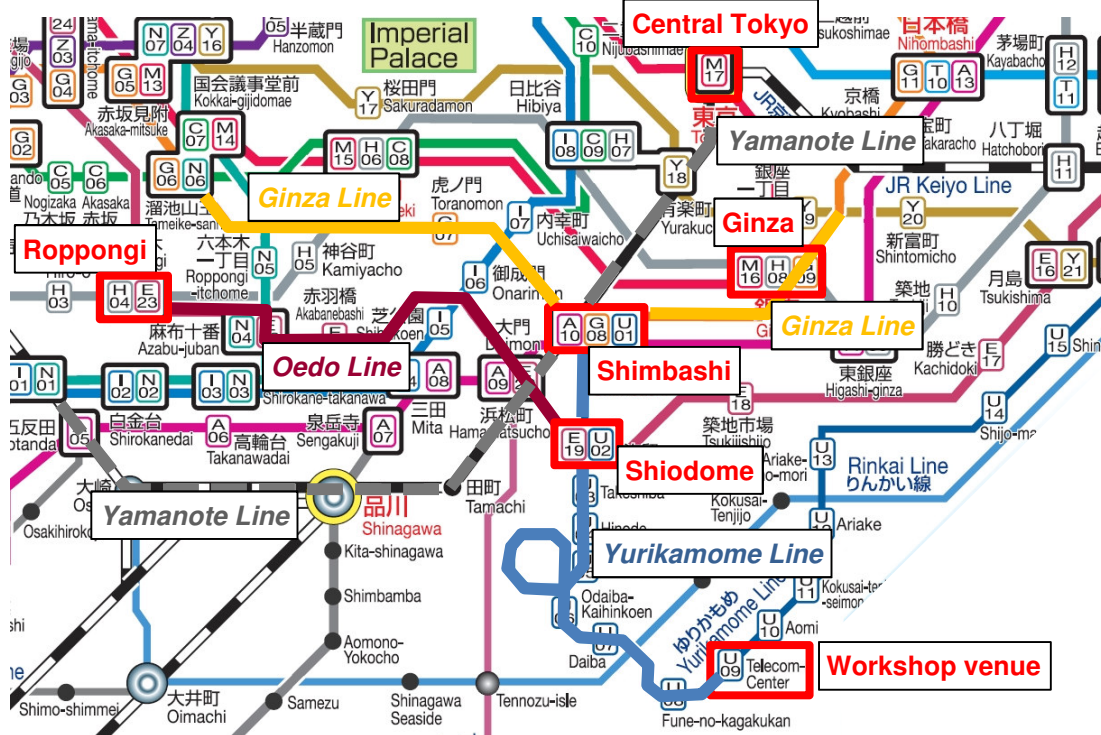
Imperial Palace

Central Tokyo

Yamanote Line

Ginza Line

JR Keiyo Line

Ginza

Roppongi

Ginza Line

Oedo Line

Shimbashi

Shiodome

Rinkai Line
りんかい線

Yamanote Line

Yurikamome Line

Workshop venue

半蔵門
Hanzomon

国会議事堂前
Kokkai-gijidomae

桜田門
Sakuradamon

日比谷
Hibiya

赤坂見附
Akasaka-mitsuke

溜池山王
Tameike-sanno

虎ノ門
Toranomon

内幸町
Uchisaiwaicho

有楽町
Yurakucho

六本木一丁目
Roppongi-itchome

神谷町
Kamiyacho

御成門
Onarimon

赤羽橋
Akabanebashi

芝公園
Shibakoen

大門
Daimon

麻布十番
Azabu-juban

白金高輪
Shirokane-takanawa

白金台
Shirokanedai

高輪台
Takanawadai

泉岳寺
Sengakuji

三田
Mita

浜松町
Hamamatsucho

田町
Tamachi

品川
Shinagawa

Kita-shinagawa

Shimbamba

Aomono-Yokocho

大井町
Oimachi

Shimo-shimmei

Samezu

Shinagawa Seaside

Tennozu-isle

Takeshiba

Hinode

Shibaura-futo

Odaiba-Kaihinkoen

Daiba

Fune-no-kagakukan

Telecom-Center

Aomi

Kokusai-tenjijo-seimon

Ariake

Kokusai-Tenjijo

Shijo-mae

Shin-toyosu

Toyosu

勝どき
Kachidoki

築地市場
Tsukijishijo

Kachidoki

東銀座
Higashi-ginza

築地
Tsukiji

月島
Tsukishima

新富町
Shintomicho

八丁堀
Hatchobori

茅場町
Kayabacho

日本橋
Nihombashi

京橋
Kyobashi

宝町
Takaracho

銀座一丁目

二重橋前
Nijubashimae

Nogizaka

Akasaka

乃木坂

赤坂

Hiro-o

五反田
Gotanda

大崎
Osaki

Osakihirokoji

ゆりかもめ
Yurikamome Line

Shinagawa

Hanzomon

Mitsukoshimae

東京
Tokyo

JR

$\frac{G}{02}$